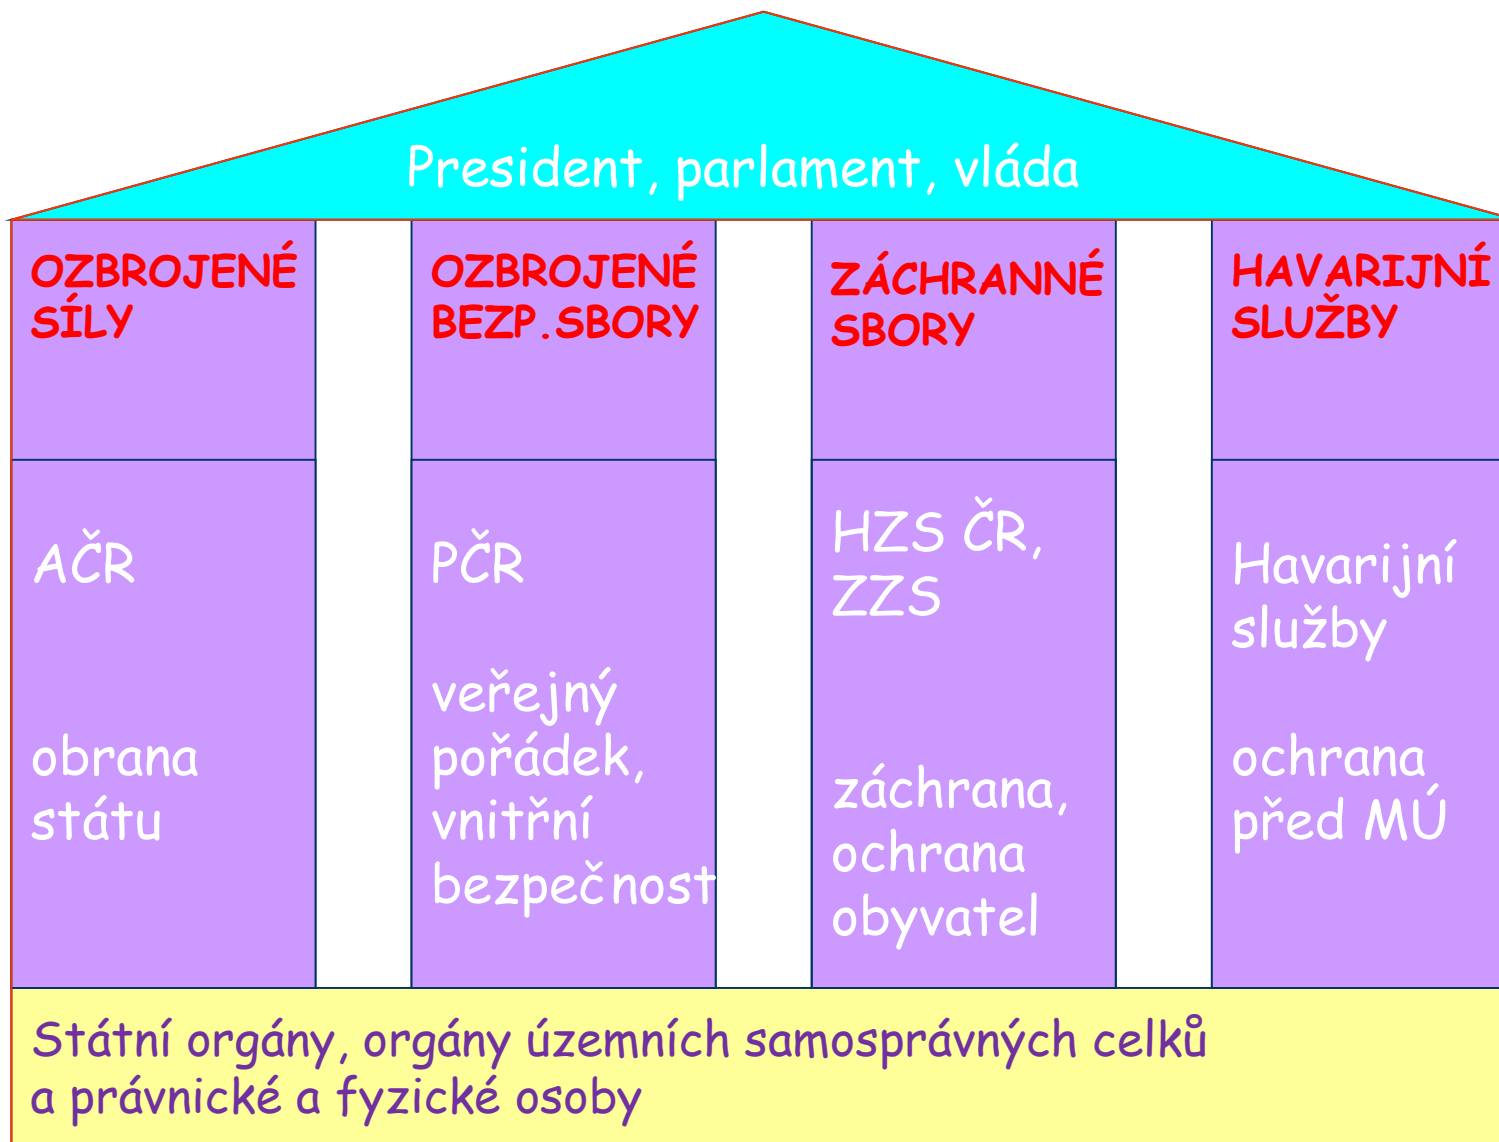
President, parlament, vláda

OZBROJENÉ SÍLY

AČR

obrana státu

OZBROJENÉ BEZP.SBORY

PČR

veřejný pořádek, vnitřní bezpečnost

ZÁCHRANNÉ SBORY

HZS ČR, ZZS

záchrana, ochrana obyvatel

HAVARIJNÍ SLUŽBY

Havarijní služby

ochrana před MÚ

Státní orgány, orgány územních samosprávných celků a právnické a fyzické osoby